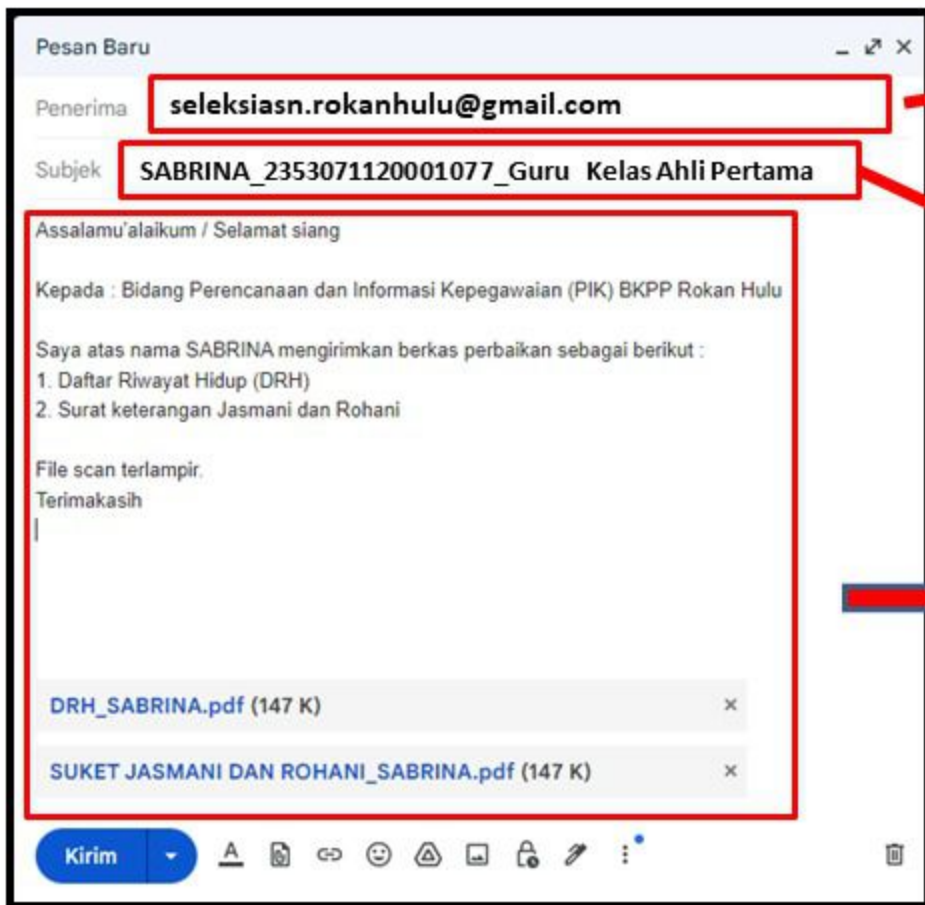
Pesan Baru

Penerima seleksiasn.rokanhulu@gmail.com

Subjek SABRINA_2353071120001077_Guru Kelas Ahli Pertama

Assalamu'alaikum / Selamat siang

Kepada : Bidang Perencanaan dan Informasi Kepegawaian (PIK) BKPP Rokan Hulu

Saya atas nama SABRINA mengirimkan berkas perbaikan sebagai berikut :
1. Daftar Riwayat Hidup (DRH)
2. Surat keterangan Jasmani dan Rohani

File scan terlampir.
Terimakasih

DRH_SABRINA.pdf (147 K)

SUKET JASMANI DAN ROHANI_SABRINA.pdf (147 K)

Kirim